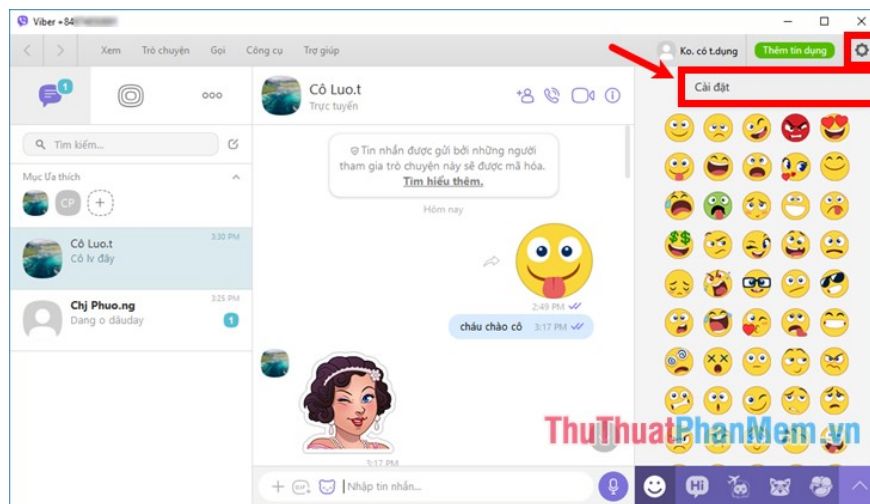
Viber +84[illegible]

Xem Trò chuyện Gọi Công cụ Trợ giúp

Ko. có t.dụng Thêm tín dụng

Cài đặt

1

Tìm kiếm...

Mục ưa thích

CP

Cô Luo.t
Có lv đây
3:30 PM

Chj Phuo.ng
Dang o dâuday
3:25 PM
1

Cô Luo.t
Trực tuyến

Tin nhắn được gửi bởi những người tham gia trò chuyện này sẽ được mã hóa. Tìm hiểu thêm.

Hôm nay

2:49 PM

cháu chào cô 3:17 PM

3:17 PM

Nhập tin nhắn...

ThuThuatPhanMem.vn